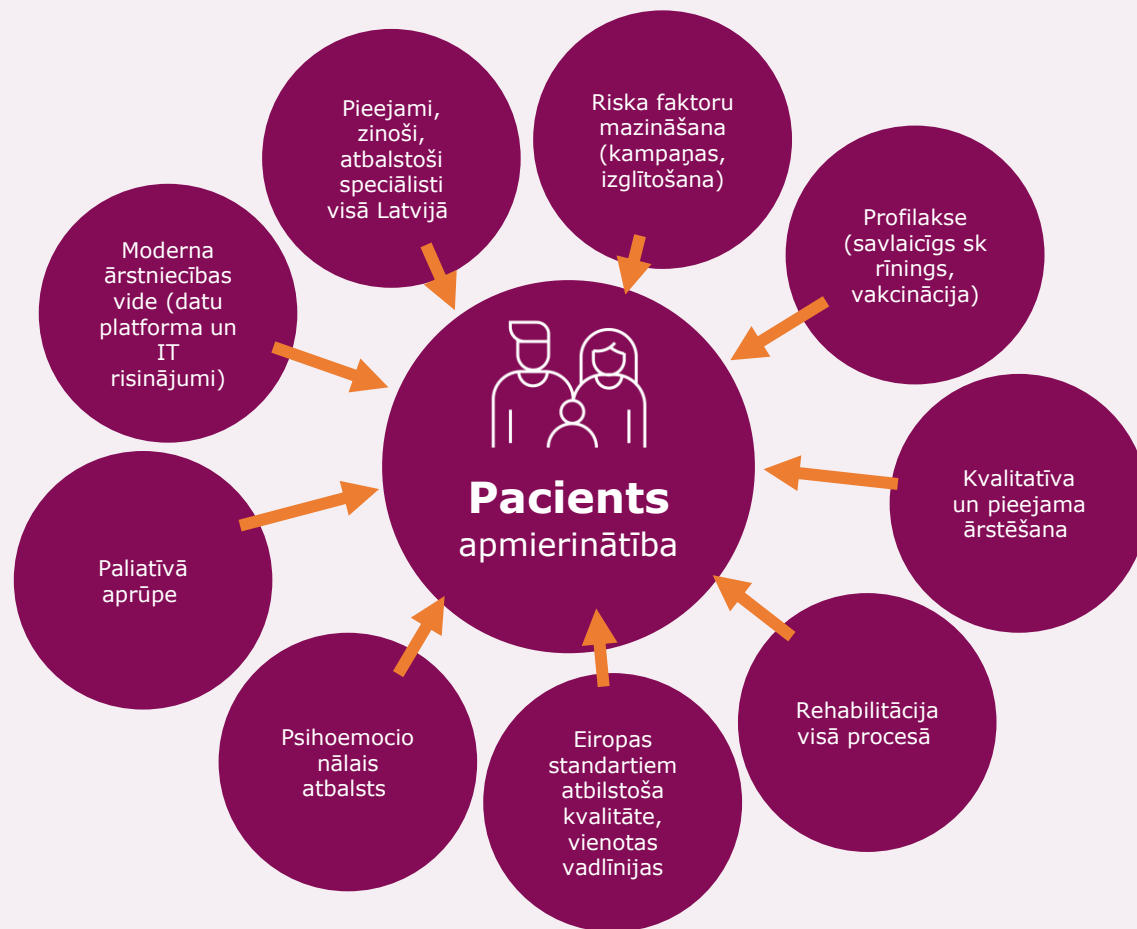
Pieejami, zinoši, atbalstoši speciālisti visā Latvijā

Riska faktoru mazināšana (kampaņas, izglītošana)

Moderna ārstniecības vide (datu platforma un IT risinājumi)

Profilakse (savlaicīgs sk rīnings, vakcinācija)

Pacients
apmierinātība

Kvalitatīva un pieejama ārstēšana

Paliatīvā aprūpe

Rehabilitācija visā procesā

Psihoemocio nālais atbalsts

Eiropas standartiem atbilstoša kvalitāte, vienotas vadlīnijas